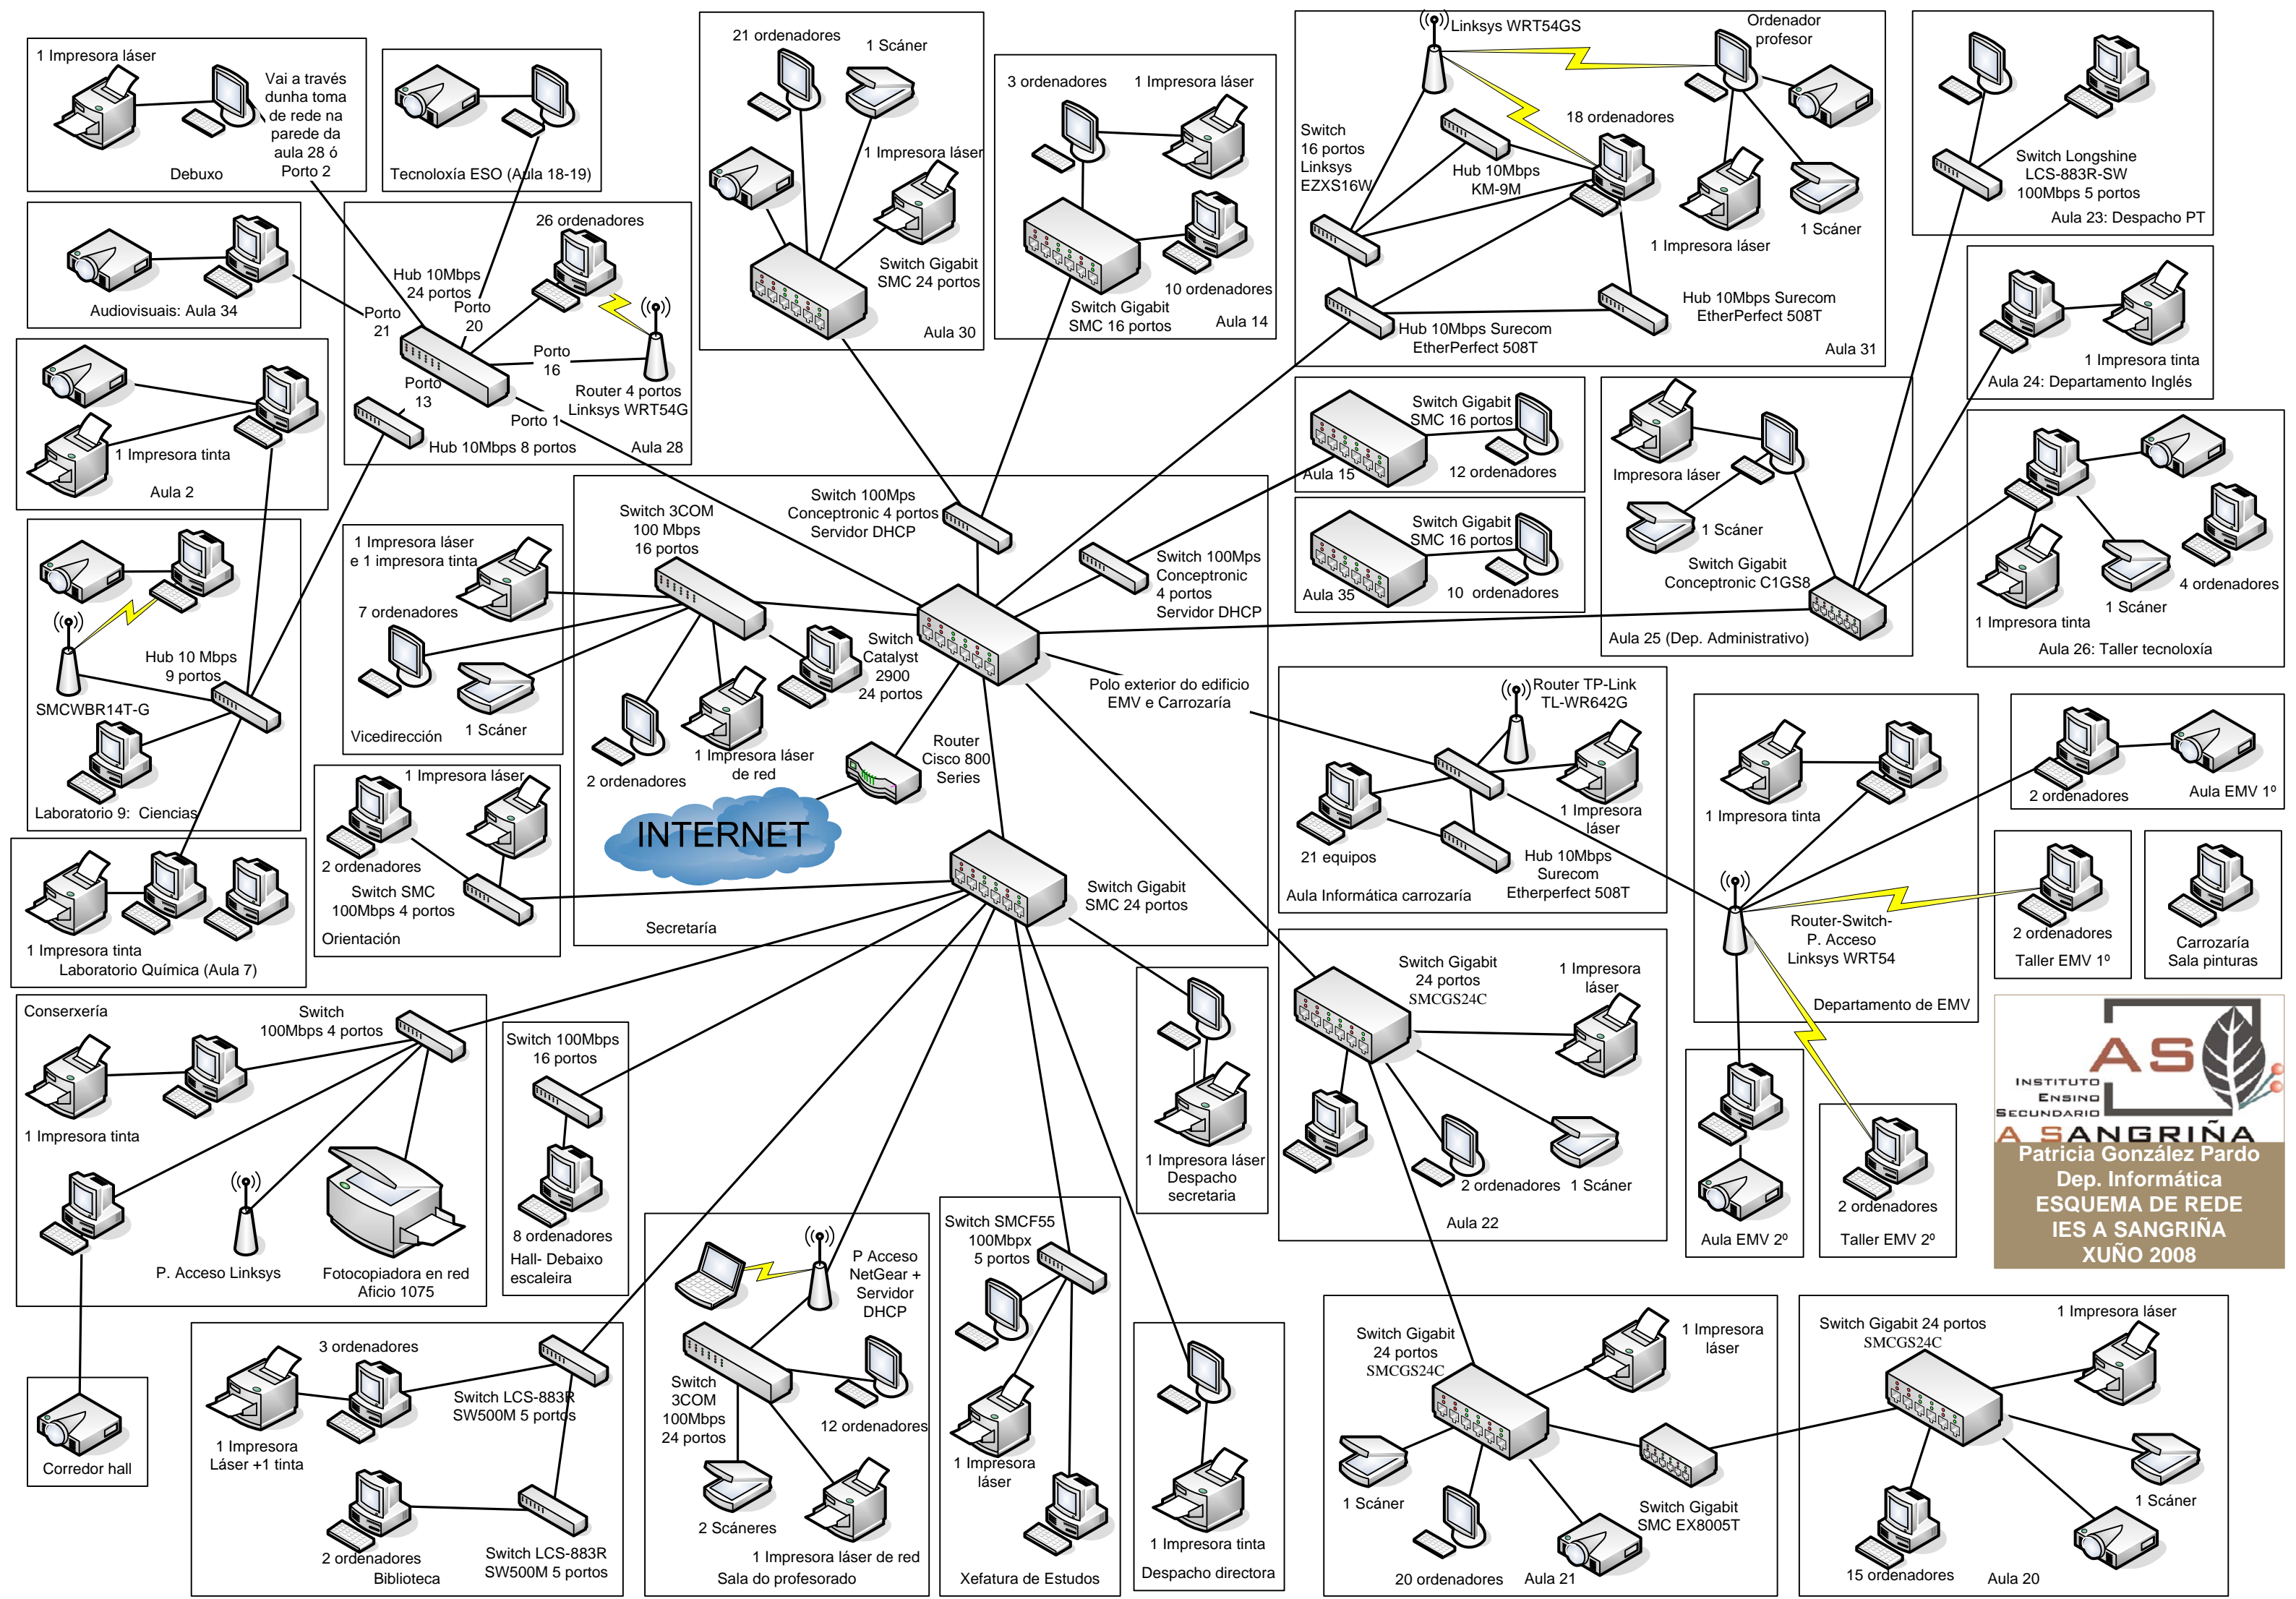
1 Impresora láser
Vai a través dunha toma de rede na parede da aula 28 ó Porto 2
Debuxo

Tecnoloxía ESO (Aula 18-19)

21 ordenadores
1 Scáner
1 Impresora láser
Switch Gigabit SMC 24 portos
Aula 30

3 ordenadores
1 Impresora láser
10 ordenadores
Switch Gigabit SMC 16 portos
Aula 14

Linksys WRT54GS
Ordenador profesor
Switch 16 portos Linksys EZXS16W
18 ordenadores
Hub 10Mbps KM-9M
1 Impresora láser
1 Scáner
Hub 10Mbps Surecom EtherPerfect 508T
Hub 10Mbps Surecom EtherPerfect 508T
Aula 31

Switch Longshine LCS-883R-SW 100Mbps 5 portos
Aula 23: Despacho PT

Audiovisuais: Aula 34

26 ordenadores
Hub 10Mbps 24 portos
Porto 21
Porto 20
Porto 16
Porto 13
Porto 1
Router 4 portos Linksys WRT54G
Hub 10Mbps 8 portos
Aula 28

1 Impresora tinta
Aula 24: Departamento Inglés

1 Impresora tinta
Aula 2

Switch Gigabit SMC 16 portos
Aula 15
12 ordenadores

Switch Gigabit SMC 16 portos
Aula 35
10 ordenadores

Impresora láser
1 Scáner
Switch Gigabit Conceptronic C1GS8
Aula 25 (Dep. Administrativo)

4 ordenadores
1 Impresora tinta
1 Scáner
Aula 26: Taller tecnoloxía

Switch 3COM 100 Mbps 16 portos
Switch 100Mps Conceptronic 4 portos Servidor DHCP
Switch 100Mps Conceptronic 4 portos Servidor DHCP

Hub 10 Mbps 9 portos
SMCWBR14T-G
Laboratorio 9: Ciencias

1 Impresora láser e 1 impresora tinta
7 ordenadores
1 Scáner
Vicedirección

Switch Catalyst 2900 24 portos
2 ordenadores
1 Impresora láser de red
Router Cisco 800 Series
INTERNET
Polo exterior do edificio EMV e Carrozaría

Router TP-Link TL-WR642G
1 Impresora láser
21 equipos
Hub 10Mbps Surecom Etherperfect 508T
Aula Informática carrozaría

1 Impresora tinta
Router-Switch-P. Acceso Linksys WRT54
Departamento de EMV

2 ordenadores
Aula EMV 1º

1 Impresora tinta
Laboratorio Química (Aula 7)

1 Impresora láser
2 ordenadores
Switch SMC 100Mbps 4 portos
Orientación

Secretaría
Switch Gigabit SMC 24 portos

2 ordenadores
Taller EMV 1º
Carrozaría Sala pinturas

Conserxería
Switch 100Mbps 4 portos
1 Impresora tinta
P. Acceso Linksys
Fotocopiadora en red Aficio 1075

Switch 100Mbps 16 portos
8 ordenadores
Hall- Debaixo escaleira

1 Impresora láser
Despacho secretaría

Switch Gigabit 24 portos SMCGS24C
1 Impresora láser
2 ordenadores
1 Scáner
Aula 22

Aula EMV 2º
2 ordenadores
Taller EMV 2º

INSTITUTO ENSINO SECUNDARIO
AS
A SANGRIÑA
Patricia González Pardo
Dep. Informática
ESQUEMA DE REDE
IES A SANGRIÑA
XUÑO 2008

Corredor hall

3 ordenadores
1 Impresora Láser +1 tinta
Switch LCS-883R SW500M 5 portos
2 ordenadores
Biblioteca
Switch LCS-883R SW500M 5 portos

P Acceso NetGear + Servidor DHCP
Switch 3COM 100Mbps 24 portos
12 ordenadores
2 Scáneres
1 Impresora láser de red
Sala do profesorado

Switch SMCF55 100Mbpx 5 portos
1 Impresora láser
Xefatura de Estudos

1 Impresora tinta
Despacho directora

Switch Gigabit 24 portos SMCGS24C
1 Impresora láser
1 Scáner
Switch Gigabit SMC EX8005T
20 ordenadores
Aula 21

Switch Gigabit 24 portos SMCGS24C
1 Impresora láser
1 Scáner
15 ordenadores
Aula 20